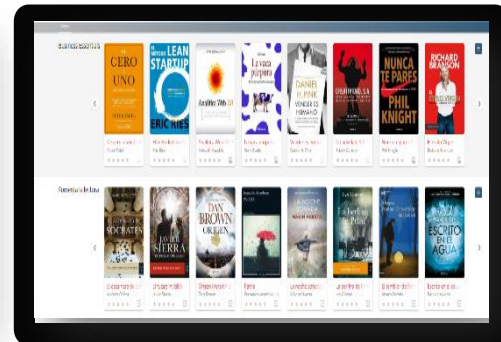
DE CERO A UNO

EL MÉTODO LEAN STARTUP

ERIC RIES

Analítica Web 2.0

La vaca púrpura

DANIEL H. PINK

VENDER ES HUMANO

NUNCA TE PARES

PHIL KNIGHT

RICHARD BRANSON

SÓCRATES

LA SIERRA

DAN BROWN

ORIGEN

ESCRITO EN EL AGUA